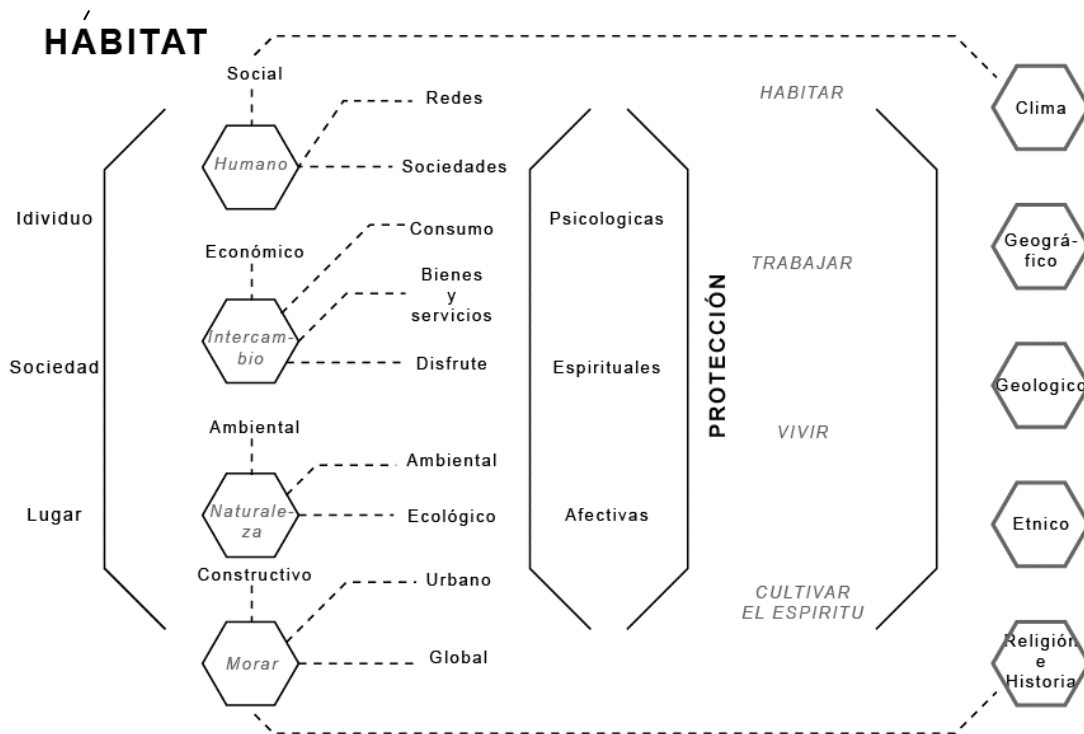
HÁBITAT

Idividuo

Sociedad

Lugar

Social

Humano

Redes

Sociedades

Económico

Intercambio

Consumo

Bienes y servicios

Disfrute

Ambiental

Naturaleza

Ambiental

Ecológico

Constructivo

Morar

Urbano

Global

Psicologicas

Espirituales

Afectivas

PROTECCIÓN

HABITAR

TRABAJAR

VIVIR

CULTIVAR EL ESPIRITU

Clima

Geográfico

Geologico

Etnico

Religión e Historia